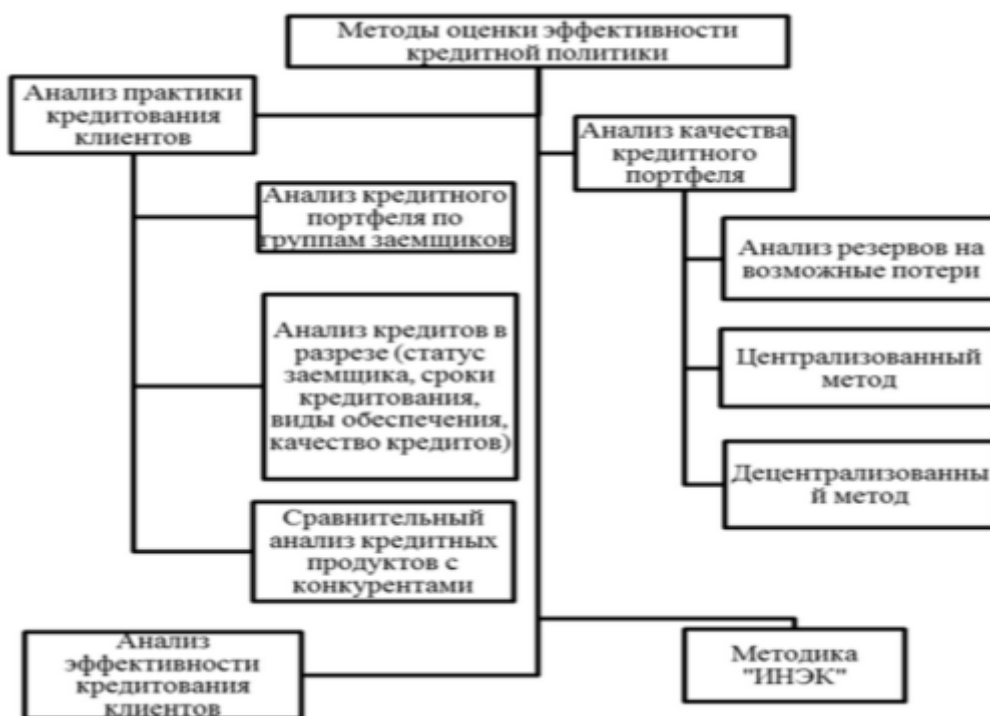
Методы оценки эффективности кредитной политики

Анализ практики кредитования клиентов

Анализ кредитного портфеля по группам заемщиков

Анализ кредитов в разрезе (статус заемщика, сроки кредитования, виды обеспечения, качество кредитов)

Сравнительный анализ кредитных продуктов с конкурентами

Анализ качества кредитного портфеля

Анализ резервов на возможные потери

Централизованный метод

Децентрализованный метод

Анализ эффективности кредитования клиентов

Методика "ИНЭК"